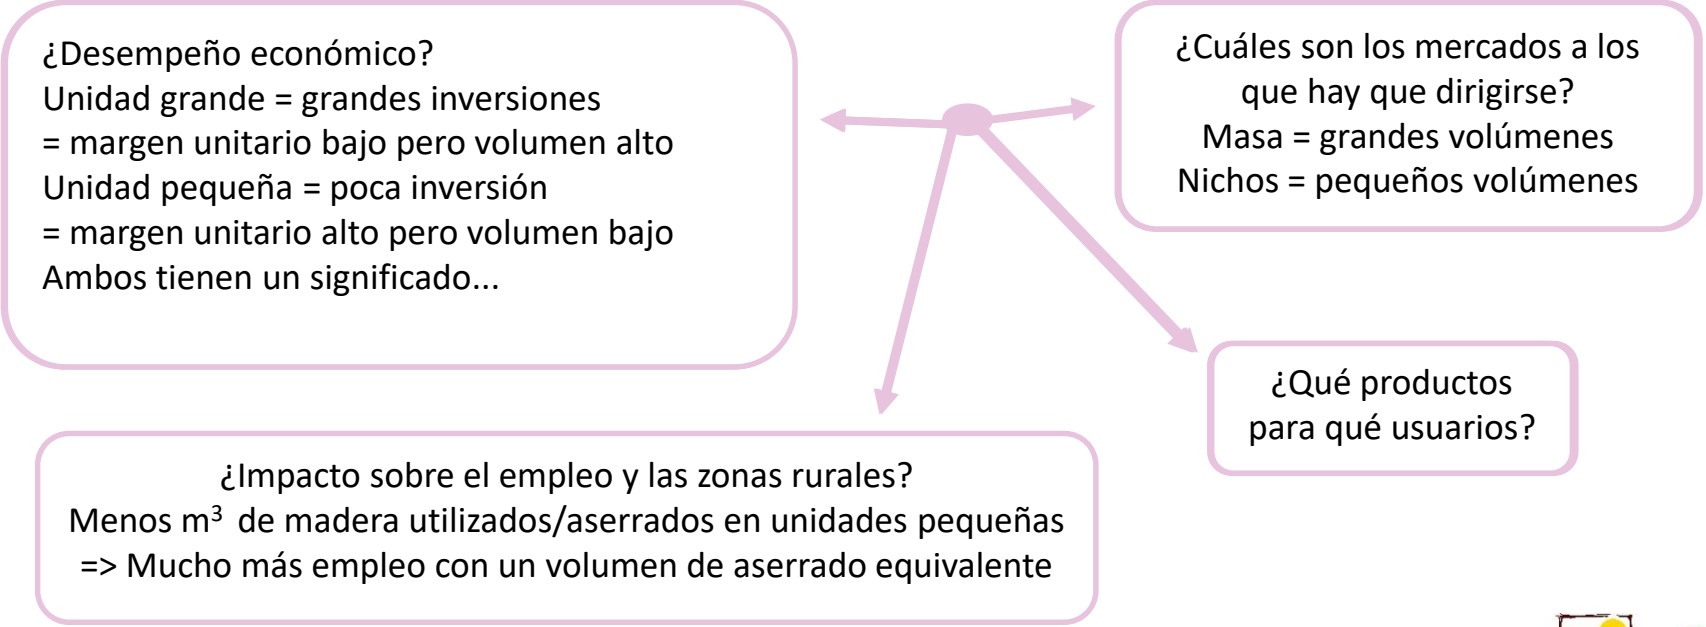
¿Desempeño económico?
Unidad grande = grandes inversiones
= margen unitario bajo pero volumen alto
Unidad pequeña = poca inversión
= margen unitario alto pero volumen bajo
Ambos tienen un significado...

¿Cuáles son los mercados a los que hay que dirigirse?
Masa = grandes volúmenes
Nichos = pequeños volúmenes

¿Qué productos para qué usuarios?

¿Impacto sobre el empleo y las zonas rurales?
Menos $m^3$ de madera utilizados/aserrados en unidades pequeñas
=> Mucho más empleo con un volumen de aserrado equivalente